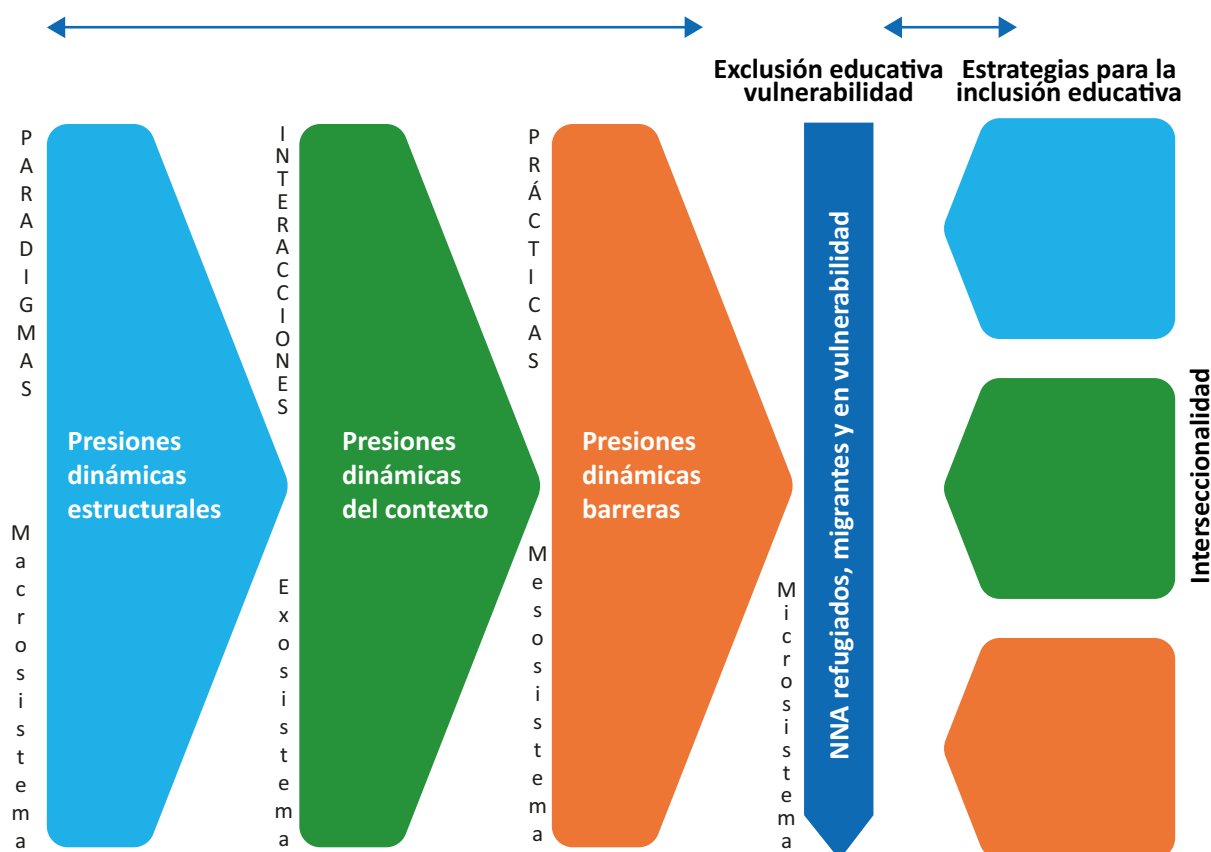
Exclusión educativa vulnerabilidad

Estrategias para la inclusión educativa

PARADIGMAS

Presiones dinámicas estructurales

Macrosistema

INTERACCIONES

Presiones dinámicas del contexto

Exosistema

PRÁCTICAS

Presiones dinámicas barreras

Mesosistema

Microsistema

NNA refugiados, migrantes y en vulnerabilidad

Interseccionalidad